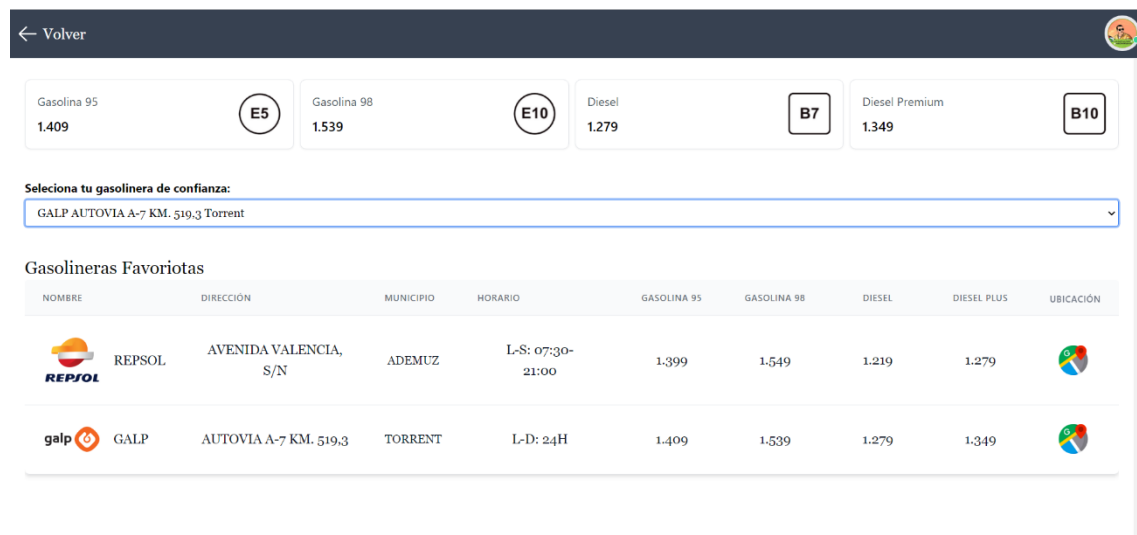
← Volver

Gasolina 95
1.409
E5

Gasolina 98
1.539
E10

Diesel
1.279
B7

Diesel Premium
1.349
B10

Seleciona tu gasolinera de confianza:

GALP AUTOVIA A-7 KM. 519,3 Torrent

Gasolineras Favoriotas

| NOMBRE | DIRECCIÓN | MUNICIPIO | HORARIO | GASOLINA 95 | GASOLINA 98 | DIESEL | DIESEL PLUS | UBICACIÓN |
|---|---|---|---|---|---|---|---|---|
| REPSOL REPSOL | AVENIDA VALENCIA, S/N | ADEMUZ | L-S: 07:30-21:00 | 1.399 | 1.549 | 1.219 | 1.279 | |
| galp GALP | AUTOVIA A-7 KM. 519,3 | TORRENT | L-D: 24H | 1.409 | 1.539 | 1.279 | 1.349 | |